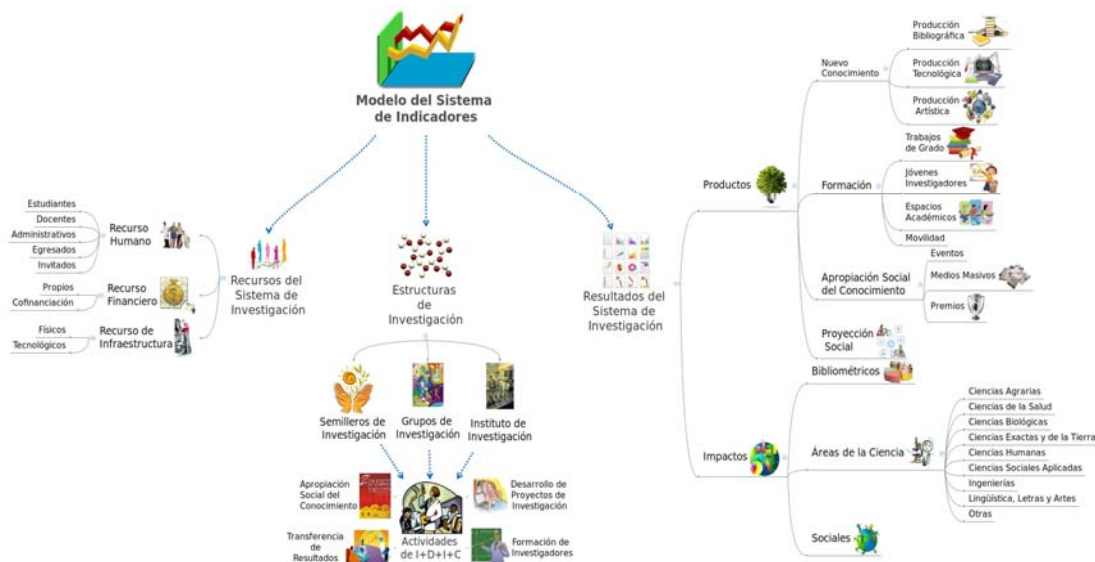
Modelo del Sistema de Indicadores

Estudiantes
Docentes
Administrativos
Egresados
Invitados
Recurso Humano

Propios
Cofinanciación
Recurso Financiero

Físicos
Tecnológicos
Recurso de Infraestructura

Recursos del Sistema de Investigación

Estructuras de Investigación

Semilleros de Investigación
Grupos de Investigación
Instituto de Investigación

Apropiación Social del Conocimiento
Desarrollo de Proyectos de Investigación
Actividades de I+D+I+C
Transferencia de Resultados
Formación de Investigadores

Resultados del Sistema de Investigación

Productos
Nuevo Conocimiento
Producción Bibliográfica
Producción Tecnológica
Producción Artística
Formación
Trabajos de Grado
Jóvenes Investigadores
Espacios Académicos
Movilidad
Apropiación Social del Conocimiento
Eventos
Medios Masivos
Premios
Proyección Social

Impactos
Bibliométricos
Áreas de la Ciencia
Ciencias Agrarias
Ciencias de la Salud
Ciencias Biológicas
Ciencias Exactas y de la Tierra
Ciencias Humanas
Ciencias Sociales Aplicadas
Ingenierías
Lingüística, Letras y Artes
Otras
Sociales